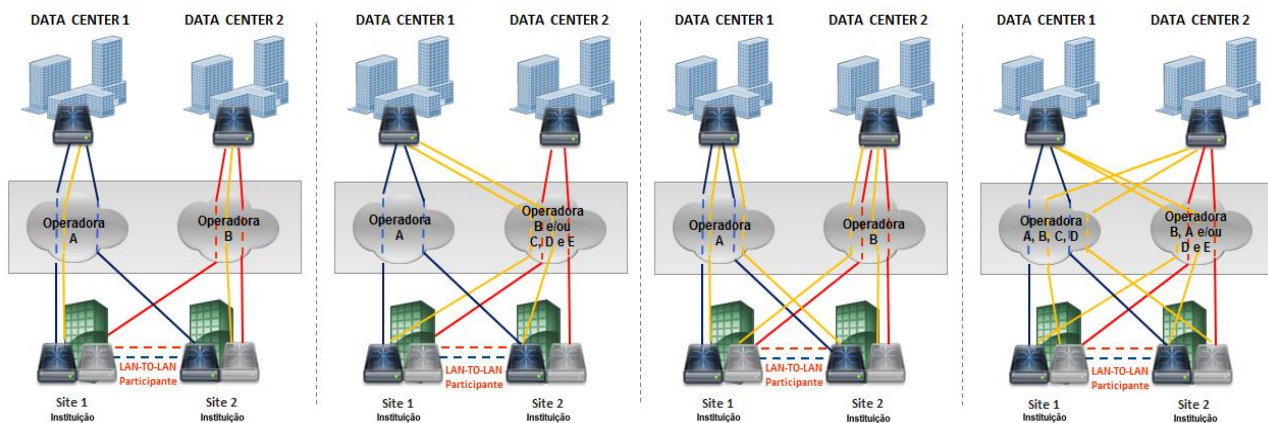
DATA CENTER 1 DATA CENTER 2

Operadora A

Operadora B

LAN-TO-LAN Participante

Site 1 Instituição

Site 2 Instituição

DATA CENTER 1 DATA CENTER 2

Operadora A

Operadora B e/ou C, D e E

LAN-TO-LAN Participante

Site 1 Instituição

Site 2 Instituição

DATA CENTER 1 DATA CENTER 2

Operadora A

Operadora B

LAN-TO-LAN Participante

Site 1 Instituição

Site 2 Instituição

DATA CENTER 1 DATA CENTER 2

Operadora A, B, C, D

Operadora B, A e/ou D e E

LAN-TO-LAN Participante

Site 1 Instituição

Site 2 Instituição